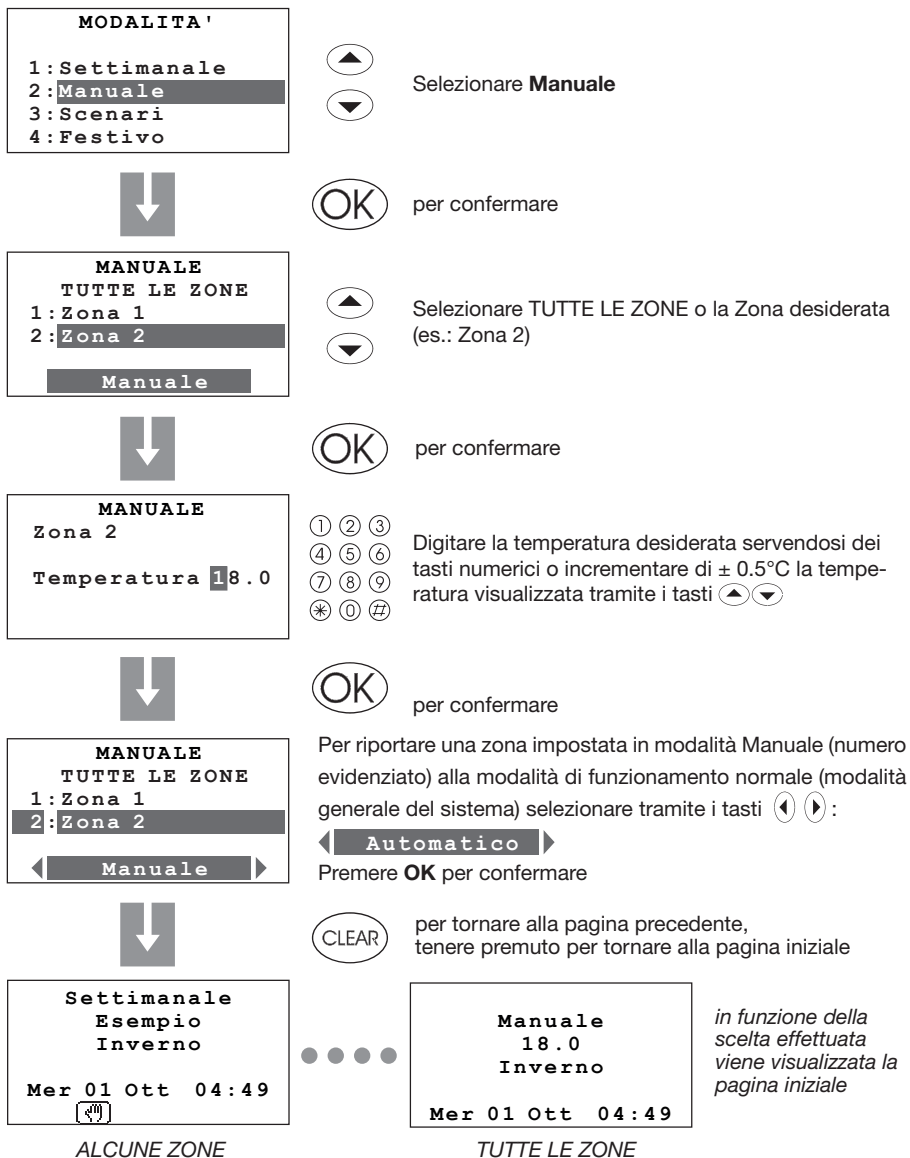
MODALITA'

1:Settimanale
2:Manuale
3:Scenari
4:Festivo

Selezionare **Manuale**

OK per confermare

MANUALE
TUTTE LE ZONE
1:Zona 1
2:Zona 2

Manuale

Selezionare TUTTE LE ZONE o la Zona desiderata (es.: Zona 2)

OK per confermare

MANUALE
Zona 2

Temperatura 18.0

① ② ③
④ ⑤ ⑥
⑦ ⑧ ⑨
⊛ ⓪ #

Digitare la temperatura desiderata servendosi dei tasti numerici o incrementare di ± 0.5°C la temperatura visualizzata tramite i tasti

OK per confermare

MANUALE
TUTTE LE ZONE
1:Zona 1
2:Zona 2

Manuale

Per riportare una zona impostata in modalità Manuale (numero evidenziato) alla modalità di funzionamento normale (modalità generale del sistema) selezionare tramite i tasti :

Automatico

Premere **OK** per confermare

CLEAR per tornare alla pagina precedente, tenere premuto per tornare alla pagina iniziale

Settimanale
Esempio
Inverno

Mer 01 Ott 04:49

Manuale
18.0
Inverno

Mer 01 Ott 04:49

*in funzione della scelta effettuata viene visualizzata la pagina iniziale*

*ALCUNE ZONE*

*TUTTE LE ZONE*